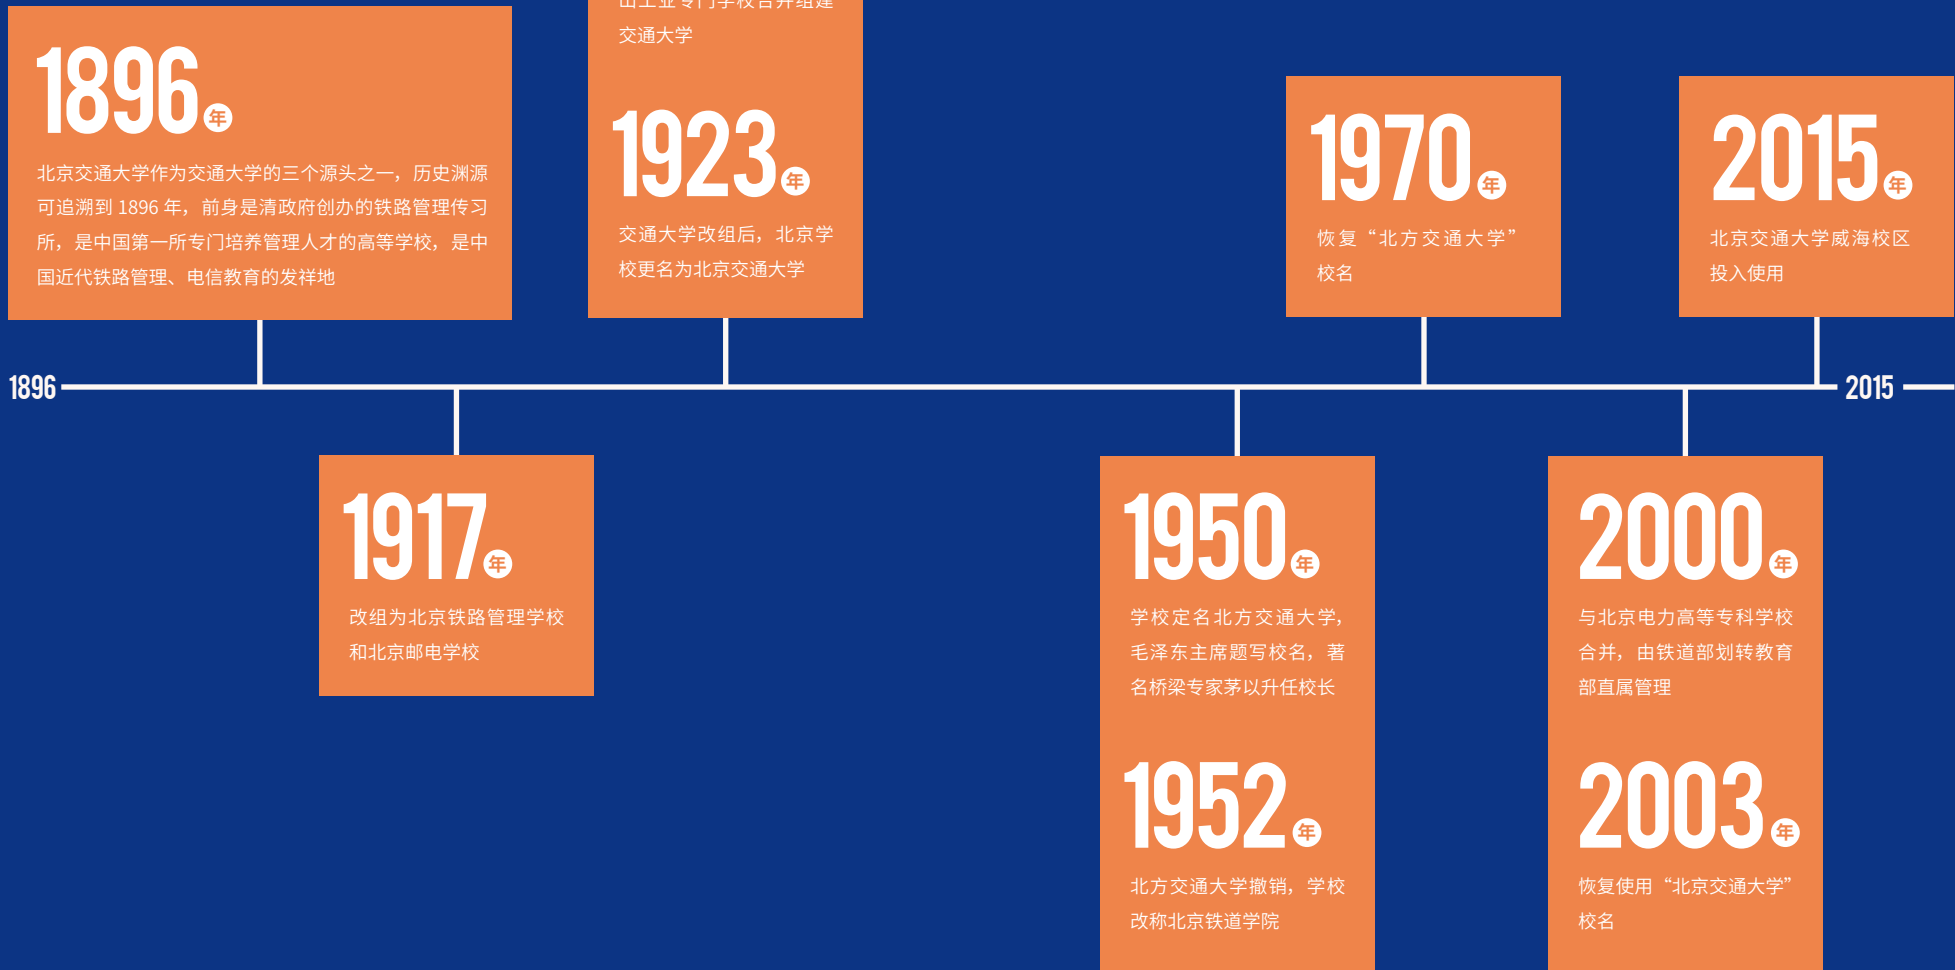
1896年
北京交通大学作为交通大学的三个源头之一，历史渊源可追溯到 1896 年，前身是清政府创办的铁路管理传习所，是中国第一所专门培养管理人才的高等学校，是中国近代铁路管理、电信教育的发祥地

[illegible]交通大学

1923年
交通大学改组后，北京学校更名为北京交通大学

1970年
恢复“北方交通大学”校名

2015年
北京交通大学威海校区投入使用

1896

2015

1917年
改组为北京铁路管理学校和北京邮电学校

1950年
学校定名北方交通大学，毛泽东主席题写校名，著名桥梁专家茅以升任校长

1952年
北方交通大学撤销，学校改称北京铁道学院

2000年
与北京电力高等专科学校合并，由铁道部划转教育部直属管理

2003年
恢复使用“北京交通大学”校名